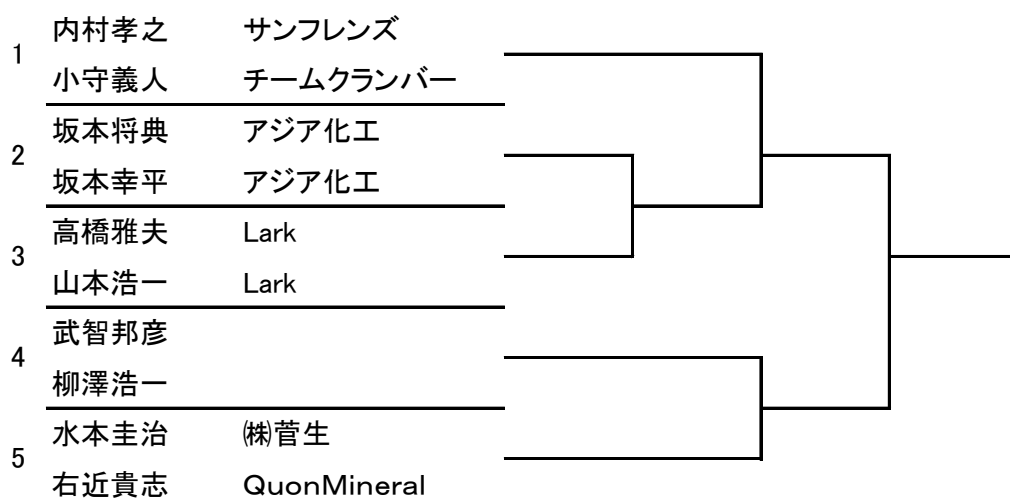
| | | |
|---|---|---|
| 1 | 内村孝之 | サンフレンズ |
| | 小守義人 | チームクランバー |
| 2 | 坂本将典 | アジア化工 |
| | 坂本幸平 | アジア化工 |
| 3 | 高橋雅夫 | Lark |
| | 山本浩一 | Lark |
| 4 | 武智邦彦 | |
| | 柳澤浩一 | |
| 5 | 水本圭治 | ㈱菅生 |
| | 右近貴志 | QuonMineral |